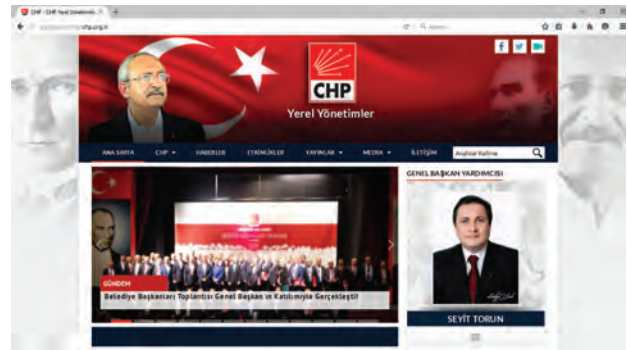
CHP - CHP Yerel Yönetimler

chp.org.tr

Ara

CHP

Yerel Yönetimler

ANA SAYFA
CHP
HABERLER
ETKİNLİKLER
YAYINLAR
MEDYA
İLETİŞİM
Anahtar Kelime

GENEL BAŞKAN YARDIMCISI

GÜNDEM

Belediye Başkanları Toplantısı Genel Başkan'ın Katılımıyla Gerçekleşti!

SEYİT TORUN